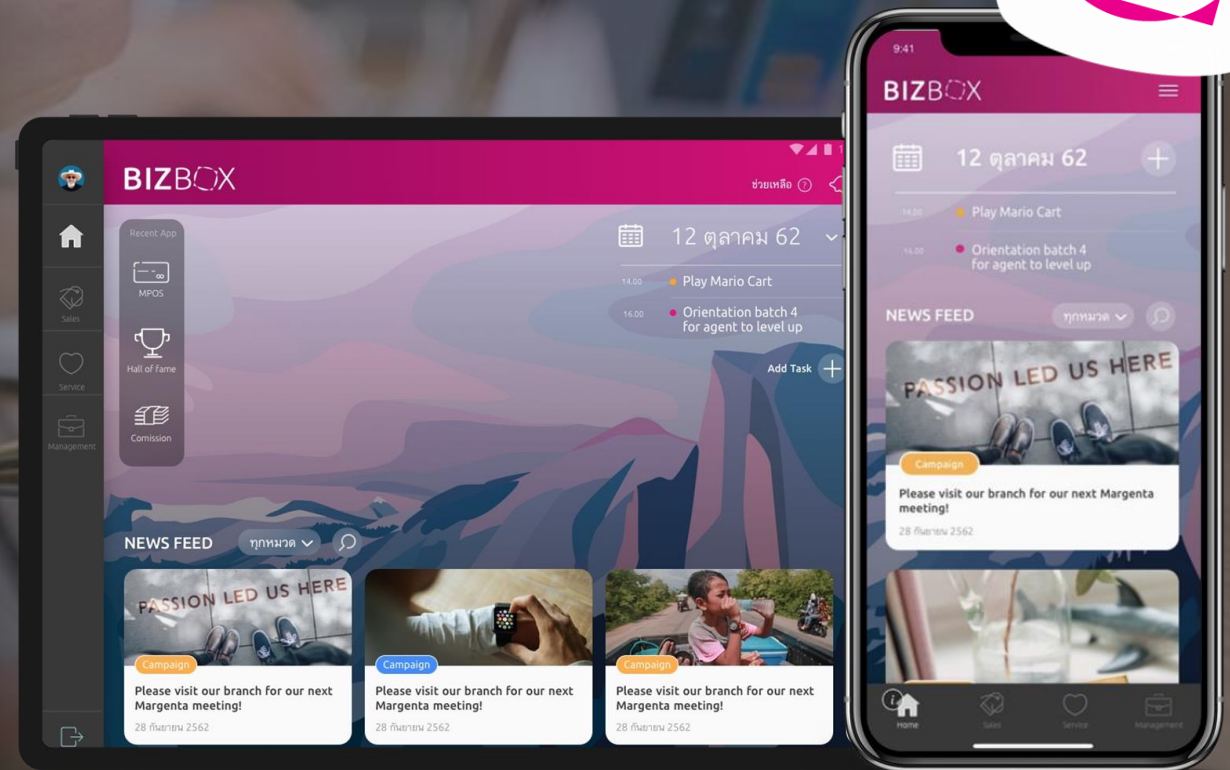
BIZBOX

ช่วยเหลือ

Sales

Service

Management

Recent App

MPOS

Hall of fame

Comission

12 ตุลาคม 62

14.00 Play Mario Cart

16.00 Orientation batch 4 for agent to level up

Add Task

NEWS FEED ทุกหมวด

PASSION LED US HERE

Campaign

Please visit our branch for our next Margenta meeting!

28 กันยายน 2562

Campaign

Please visit our branch for our next Margenta meeting!

28 กันยายน 2562

Campaign

Please visit our branch for our next Margenta meeting!

28 กันยายน 2562

9:41

BIZBOX

12 ตุลาคม 62

14.00 Play Mario Cart

16.00 Orientation batch 4 for agent to level up

NEWS FEED ทุกหมวด

PASSION LED US HERE

Campaign

Please visit our branch for our next Margenta meeting!

28 กันยายน 2562

Home

Sales

Service

Management